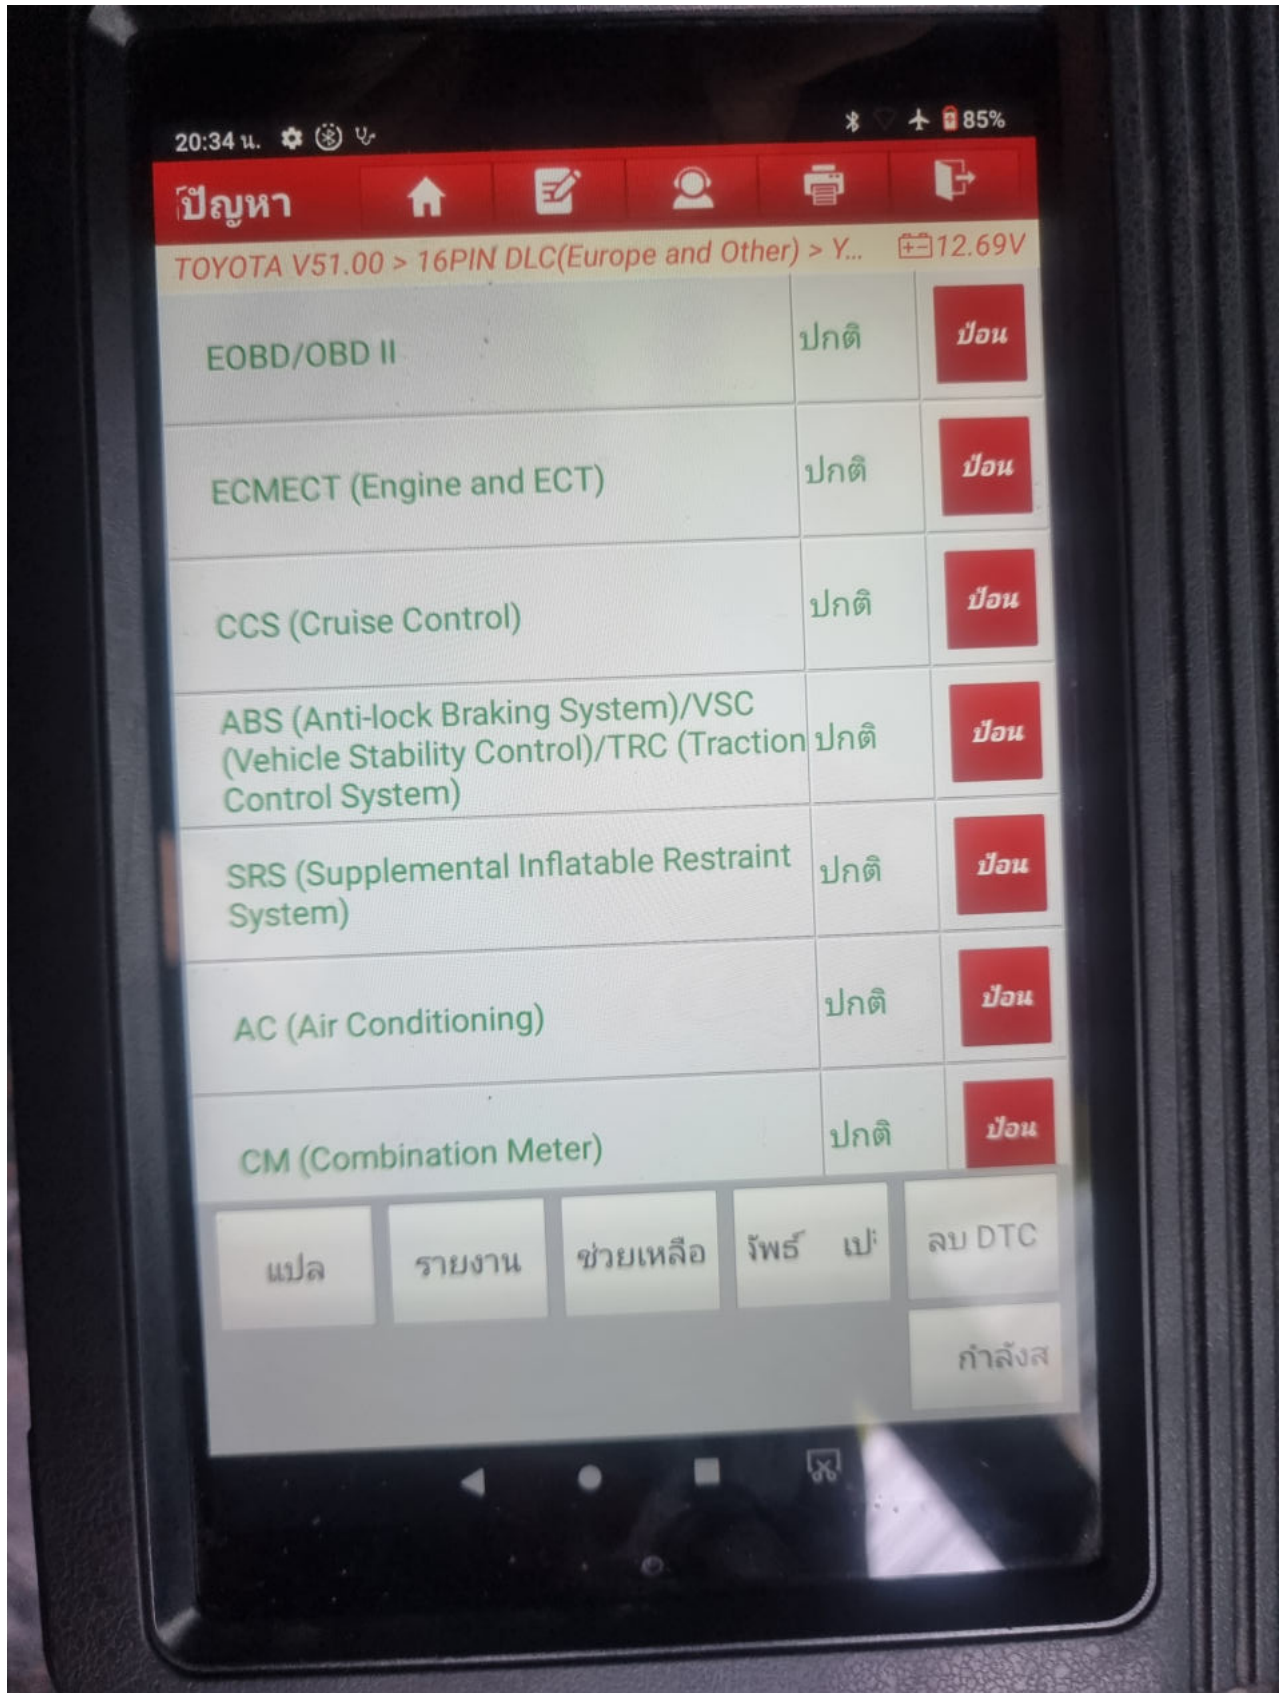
20:34 น.

85%

ปัญหา

TOYOTA V51.00 > 16PIN DLC(Europe and Other) > Y...

12.69V

| | | |
|---|---|---|
| EOBD/OBD II | ปกติ | ป้อน |
| ECMECT (Engine and ECT) | ปกติ | ป้อน |
| CCS (Cruise Control) | ปกติ | ป้อน |
| ABS (Anti-lock Braking System)/VSC (Vehicle Stability Control)/TRC (Traction Control System) | ปกติ | ป้อน |
| SRS (Supplemental Inflatable Restraint System) | ปกติ | ป้อน |
| AC (Air Conditioning) | ปกติ | ป้อน |
| CM (Combination Meter) | ปกติ | ป้อน |

แปล

รายงาน

ช่วยเหลือ

รีพร์ เป:

ลบ DTC

กำลังส